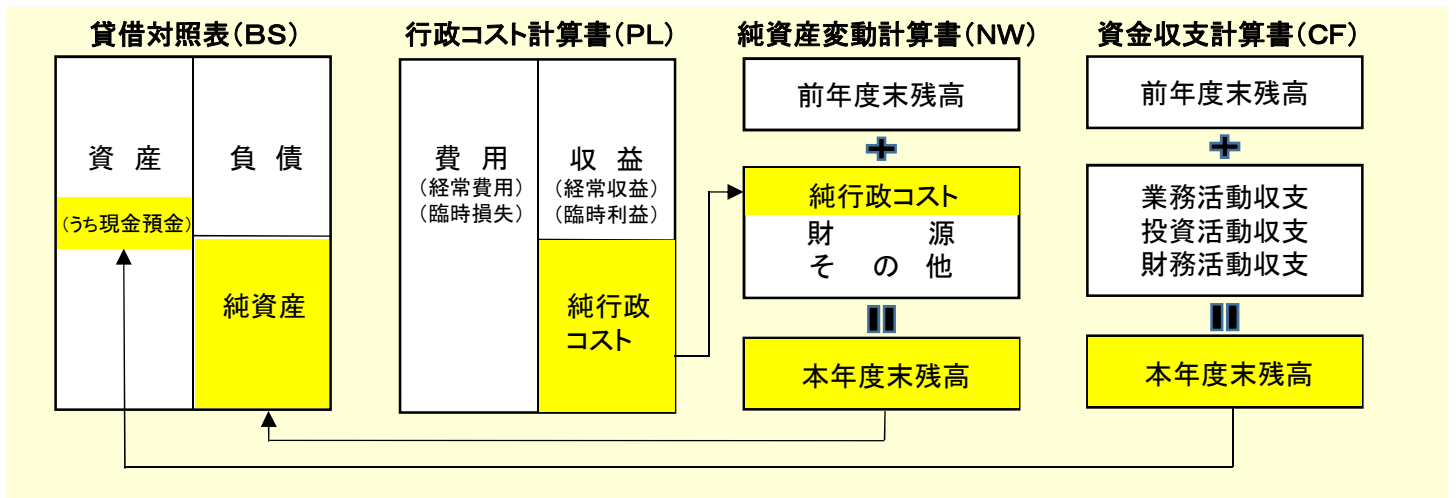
貸借対照表(BS)

資 産

(うち現金預金)

負 債

純資産

行政コスト計算書(PL)

費 用
(経常費用)
(臨時損失)

収 益
(経常収益)
(臨時利益)

純行政コスト

純資産変動計算書(NW)

前年度末残高

+

純行政コスト

財 源
そ の 他

=

本年度末残高

資金収支計算書(CF)

前年度末残高

+

業務活動収支
投資活動収支
財務活動収支

=

本年度末残高